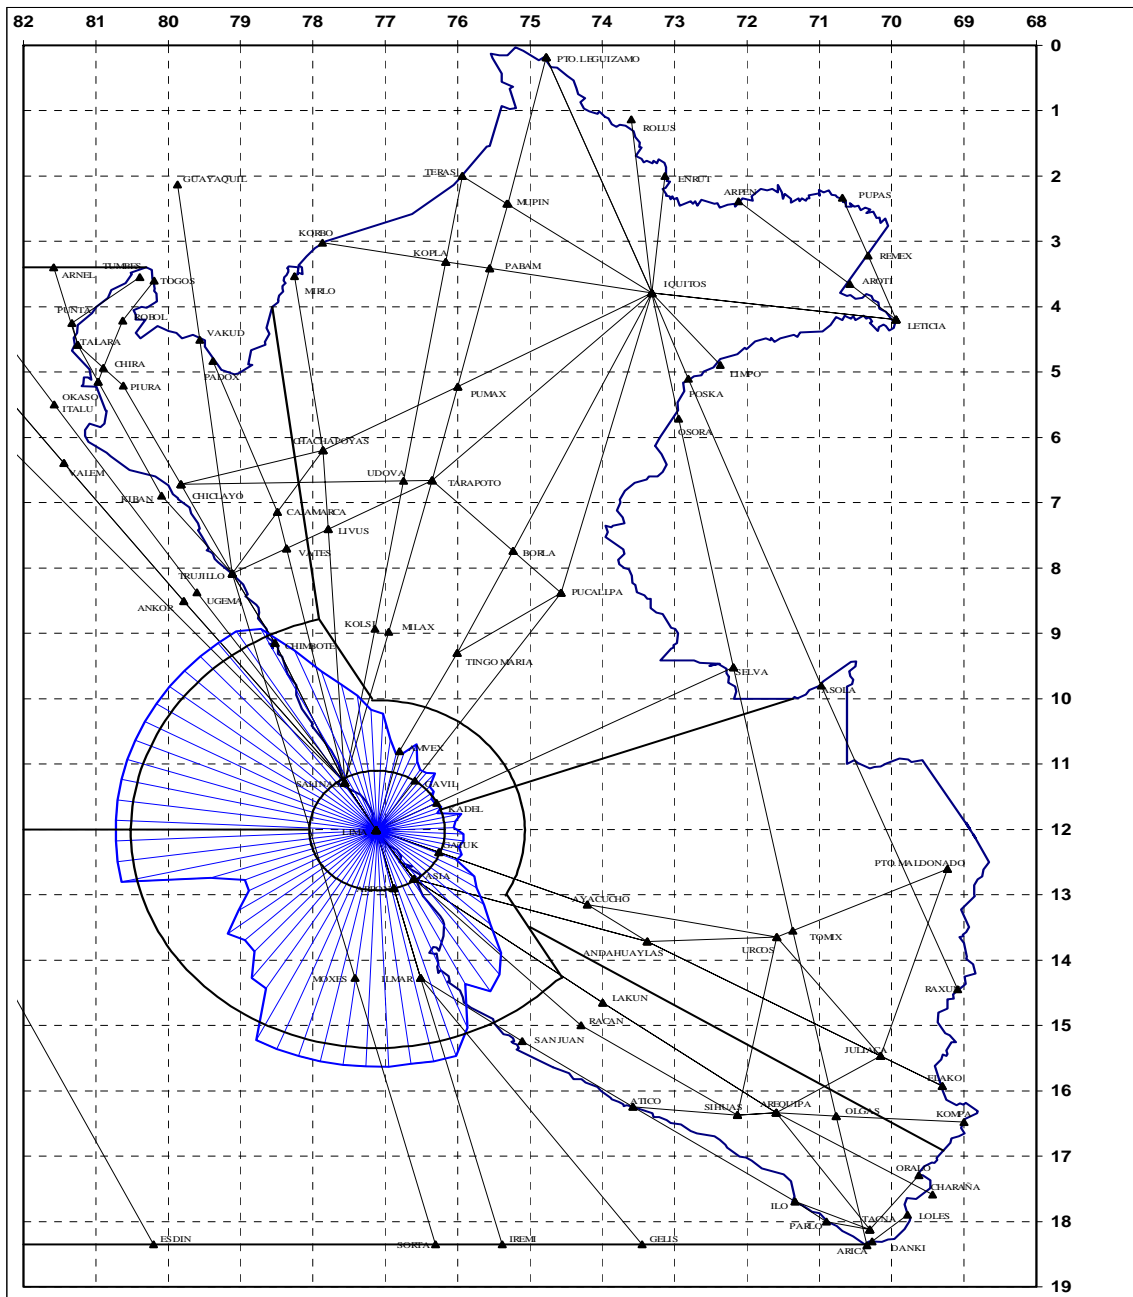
82 81 80 79 78 77 76 75 74 73 72 71 70 69 68

0 1 2 3 4 5 6 7 8 9 10 11 12 13 14 15 16 17 18 19

PTO.LEGUIZAMO
ROLUS
TERAS
ENRUT
GUAYAQUIL
MIPIN
ARPUN
PUPAS
KORBO
KOPLA
PABAM
REMEX
ARNEL
TUMBES
TOGOS
MIRLO
IQUITOS
AROTI
PUNTA
BOBOL
LETICIA
VAKUD
TALARA
CHIRA
LIMPO
PIURA
PADOX
POSKA
OKASO
ITALU
PUMAX
OSORA
CHACHAPOYAS
VALEM
UDOVA
TARAPOTO
JUBAN
CHICLAYO
CAJAMARCA
LIVUS
VATES
BORLA
TRUJILLO
PUCALLPA
UGEMA
ANKOR
KOLSI
MILAX
CHIMBOTE
TINGO MARIA
SELVA
ASOLA
MVEX
SALIN
CAVIL
KADEL
LIMA
GAJUK
PTO.MALDONADO
ASIA
AYACUCHO
TOMIX
URCOS
ANDAHUAYLAS
MOXES
ILMAR
RAXUL
LAKUN
RACAN
SANJUAN
JULIACA
ELAKO
ATICO
SIHUAS
AREQUIPA
OLGAS
KOMPA
ORALO
CHARAÑA
ILO
PARLO
TACNA
LOLES
ARICA
DANKI
ESDIN
SORFA
IREMI
GELIS